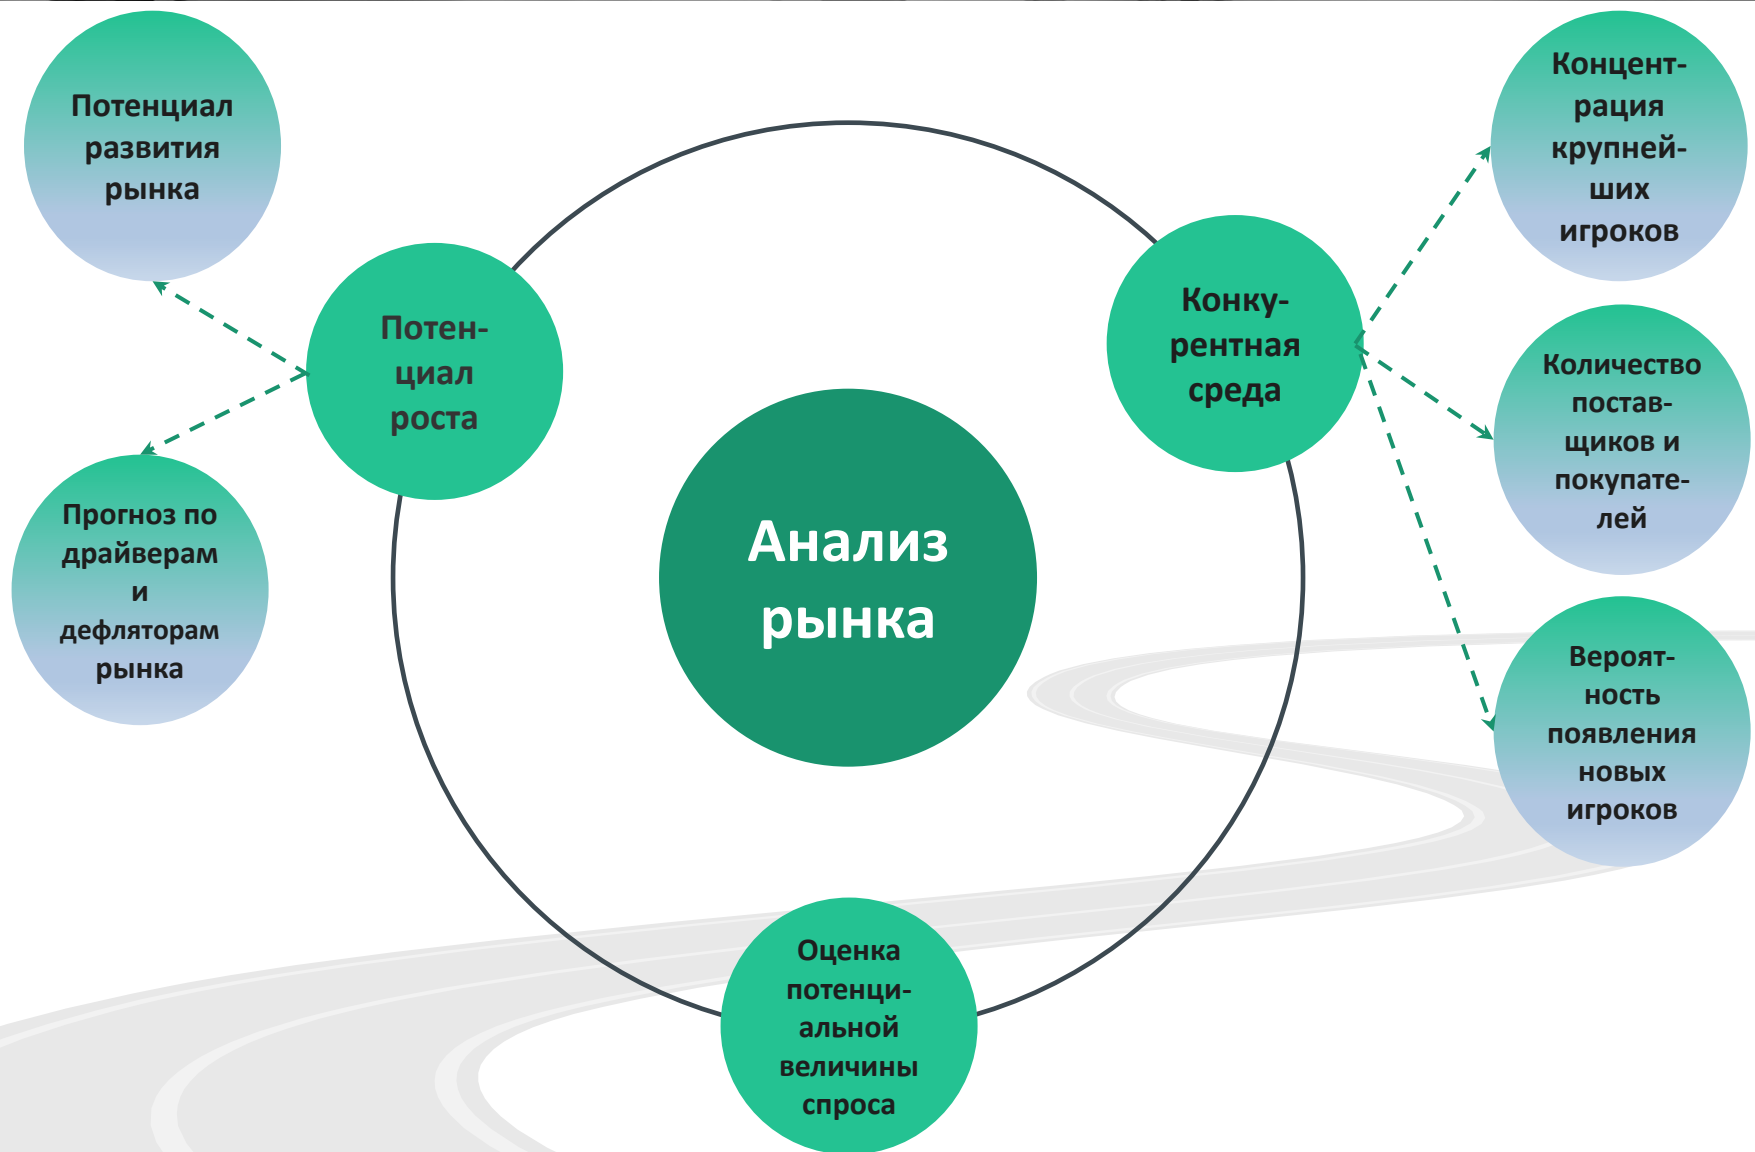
Потенциал развития рынка

Прогноз по драйверам и дефляторам рынка

Потенциал роста

Анализ рынка

Конкурентная среда

Концентрация крупнейших игроков

Количество поставщиков и покупателей

Вероятность появления новых игроков

Оценка потенциальной величины спроса